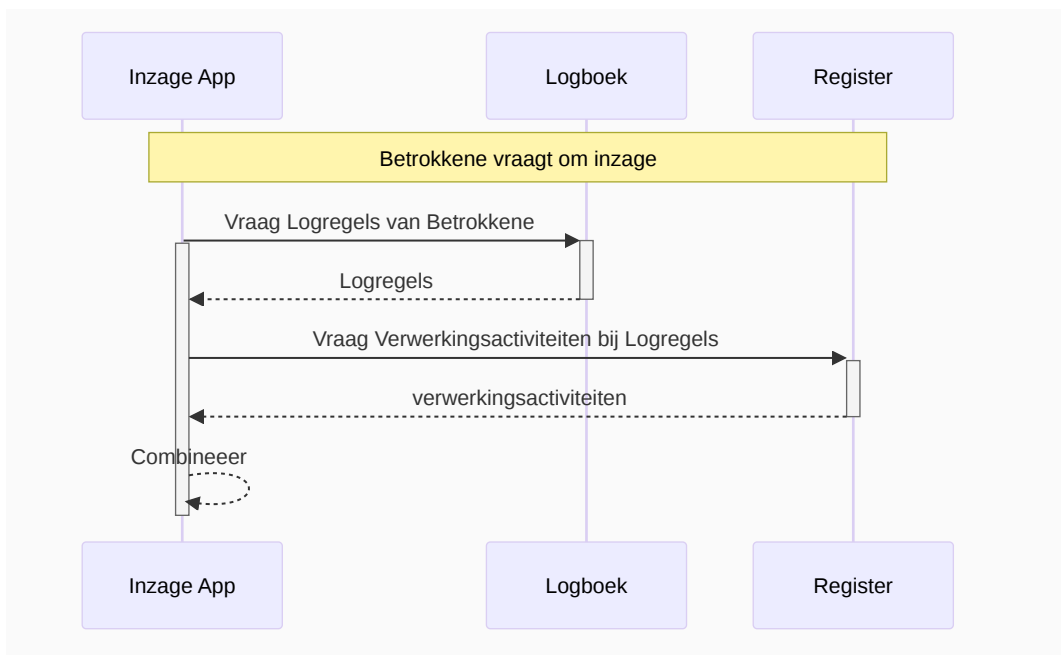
Inzage App

Logboek

Register

Betrokkene vraagt om inzage

Vraag Logregels van Betrokkene

Logregels

Vraag Verwerkingsactiviteiten bij Logregels

verwerkingsactiviteiten

Combineeer

Inzage App

Logboek

Register